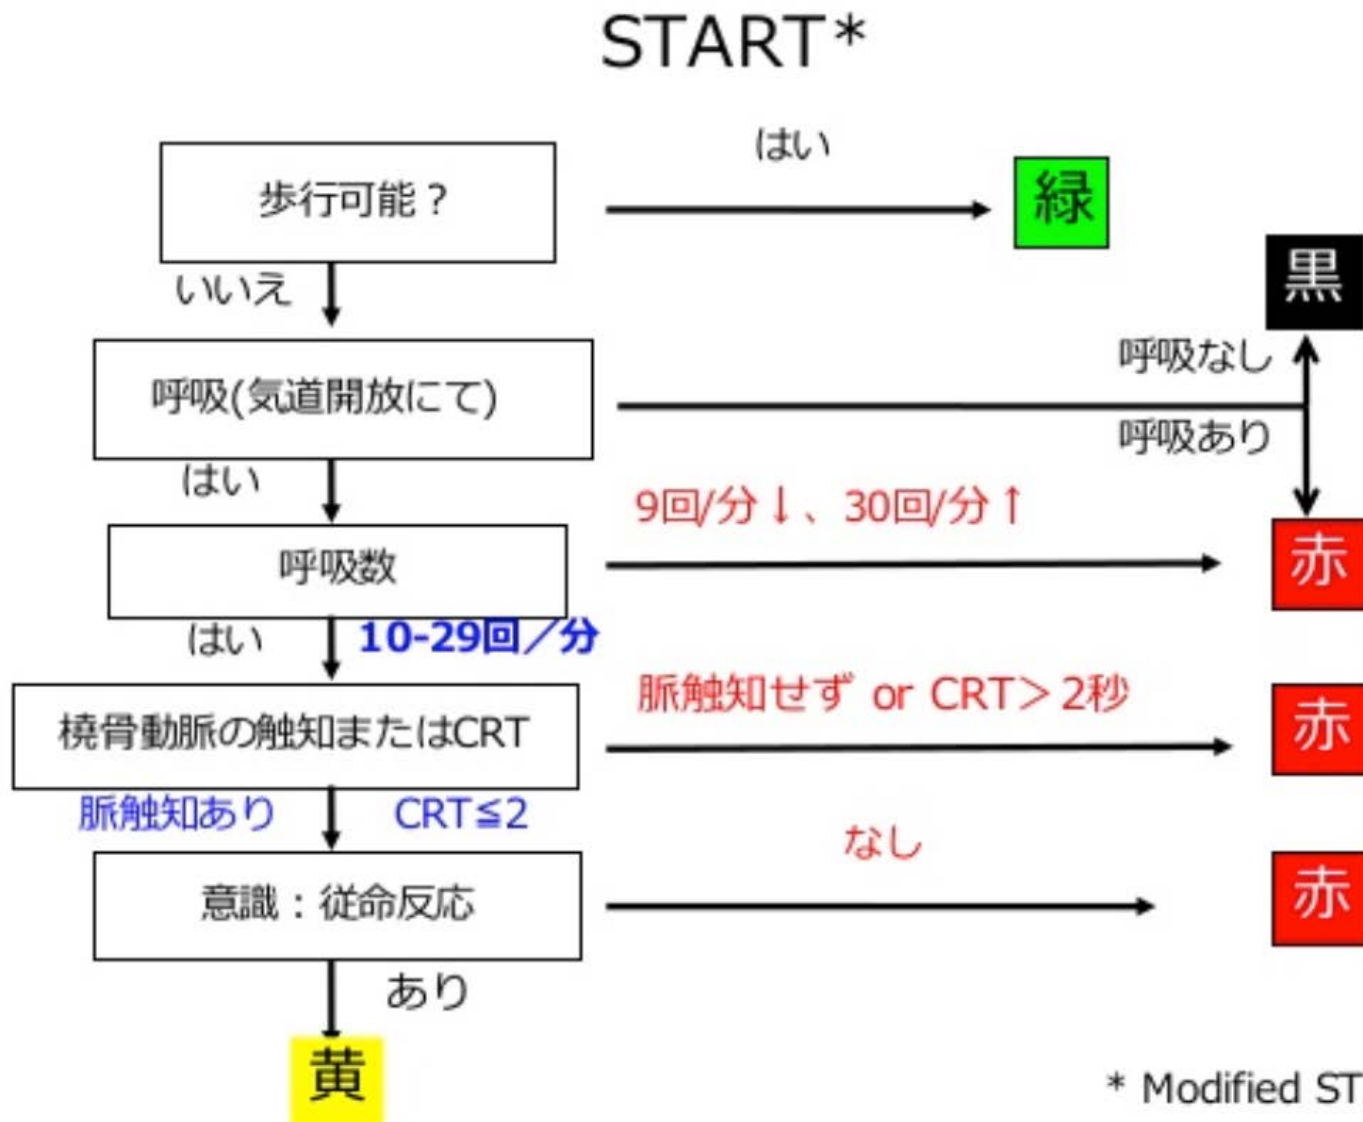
START*

歩行可能？

はい

緑

いいえ

黒

呼吸なし

呼吸(気道開放にて)

呼吸あり

はい

9回/分↓、30回/分↑

呼吸数

赤

はい

10-29回／分

脈触知せず or CRT＞2秒

橈骨動脈の触知またはCRT

赤

脈触知あり

CRT≦2

なし

意識：従命反応

赤

あり

黄

* Modified ST